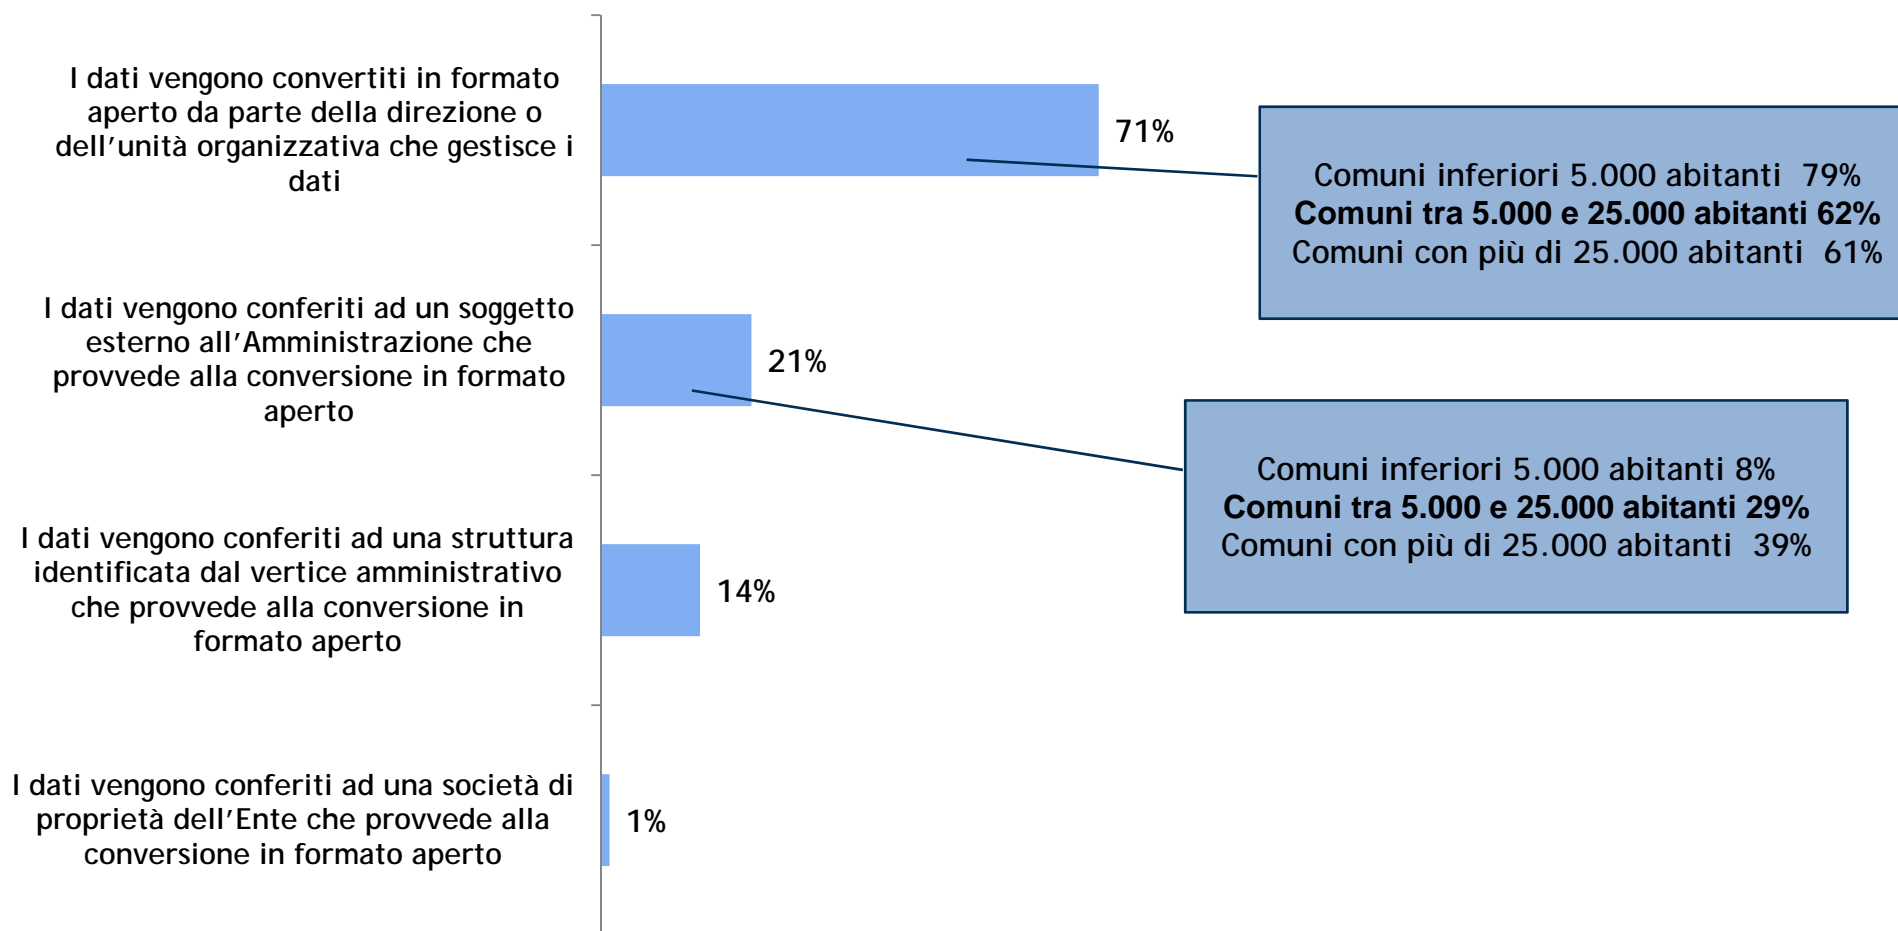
I dati vengono convertiti in formato aperto da parte della direzione o dell’unità organizzativa che gestisce i dati

71%

Comuni inferiori 5.000 abitanti 79%
**Comuni tra 5.000 e 25.000 abitanti 62%**
Comuni con più di 25.000 abitanti 61%

I dati vengono conferiti ad un soggetto esterno all’Amministrazione che provvede alla conversione in formato aperto

21%

Comuni inferiori 5.000 abitanti 8%
**Comuni tra 5.000 e 25.000 abitanti 29%**
Comuni con più di 25.000 abitanti 39%

I dati vengono conferiti ad una struttura identificata dal vertice amministrativo che provvede alla conversione in formato aperto

14%

I dati vengono conferiti ad una società di proprietà dell’Ente che provvede alla conversione in formato aperto

1%